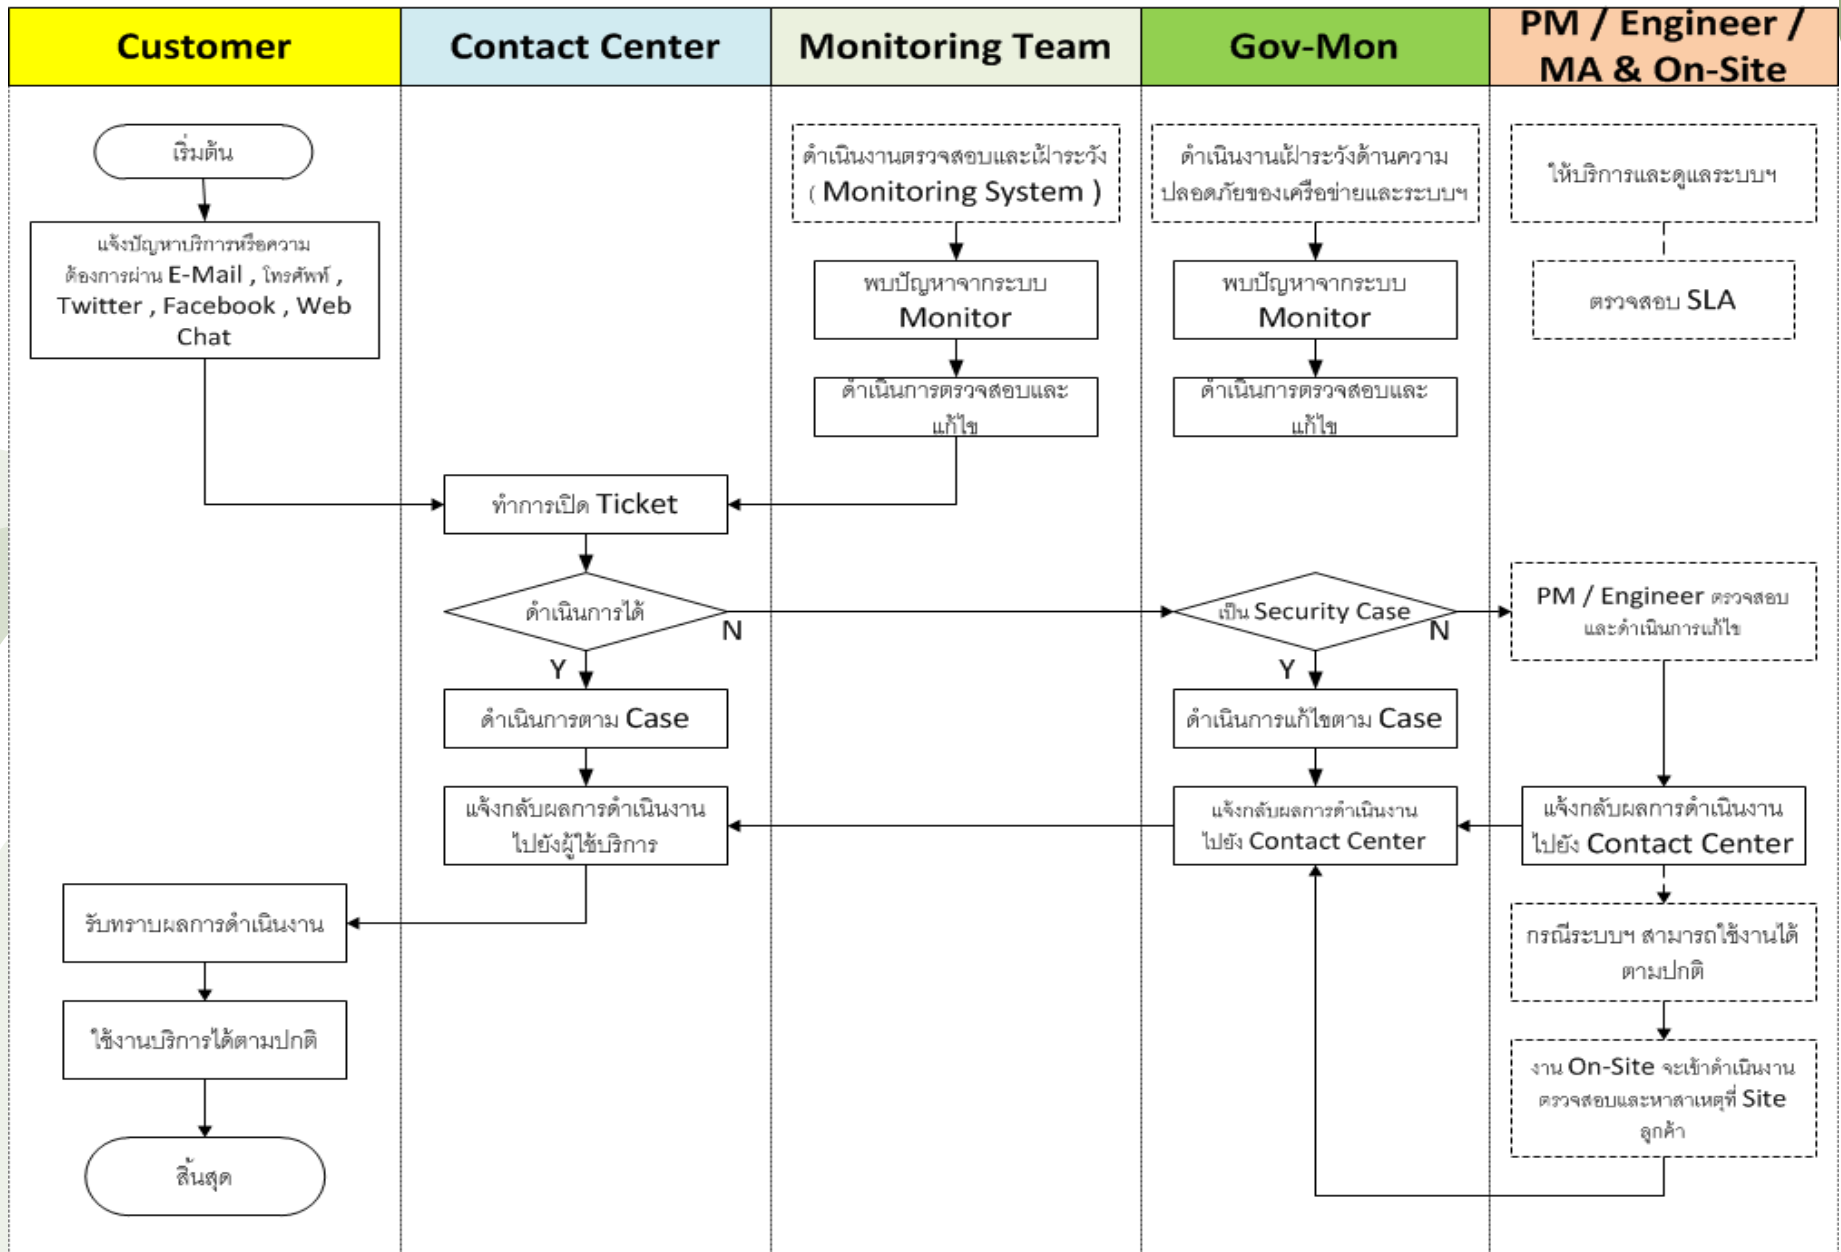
Customer

Contact Center

Monitoring Team

Gov-Mon

PM / Engineer / MA & On-Site

เริ่มต้น

แจ้งปัญหาบริการหรือความต้องการผ่าน E-Mail , โทรศัพท์ , Twitter , Facebook , Web Chat

ดำเนินงานตรวจสอบและเฝ้าระวัง ( Monitoring System )

พบปัญหาจากระบบ Monitor

ดำเนินการตรวจสอบและแก้ไข

ดำเนินงานเฝ้าระวังด้านความปลอดภัยของเครือข่ายและระบบฯ

พบปัญหาจากระบบ Monitor

ดำเนินการตรวจสอบและแก้ไข

ให้บริการและดูแลระบบฯ

ตรวจสอบ SLA

ทำการเปิด Ticket

ดำเนินการได้

N

Y

ดำเนินการตาม Case

แจ้งกลับผลการดำเนินงานไปยังผู้ใช้บริการ

เป็น Security Case

N

Y

ดำเนินการแก้ไขตาม Case

แจ้งกลับผลการดำเนินงานไปยัง Contact Center

PM / Engineer ตรวจสอบและดำเนินการแก้ไข

แจ้งกลับผลการดำเนินงานไปยัง Contact Center

กรณีระบบฯ สามารถใช้งานได้ตามปกติ

งาน On-Site จะเข้าดำเนินงานตรวจสอบและหาสาเหตุที่ Site ลูกค้า

รับทราบผลการดำเนินงาน

ใช้งานบริการได้ตามปกติ

สิ้นสุด